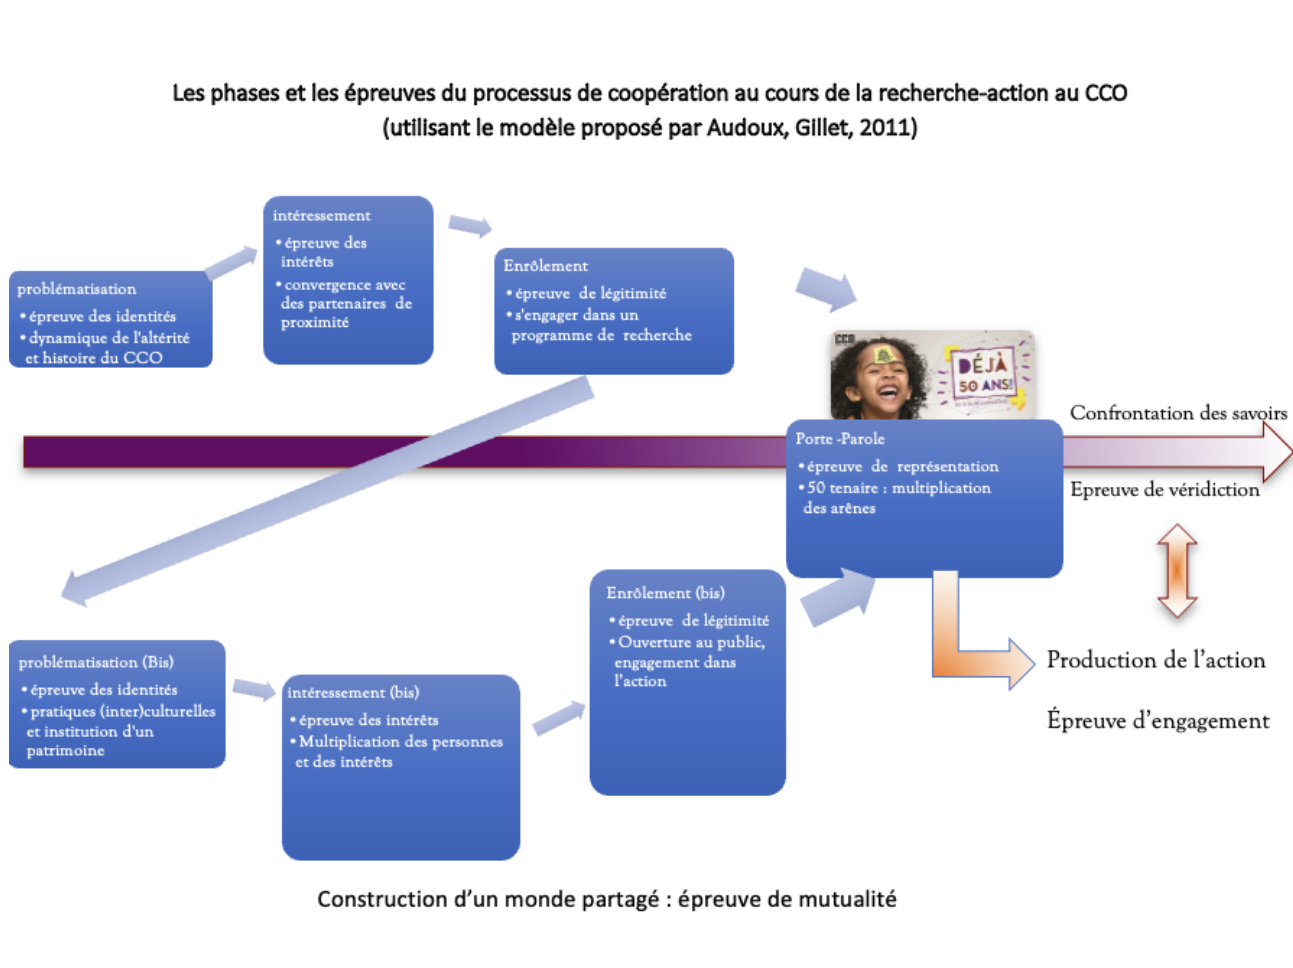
Les phases et les épreuves du processus de coopération au cours de la recherche-action au CCO
(utilisant le modèle proposé par Audoux, Gillet, 2011)

problématisation
• épreuve des identités
• dynamique de l'altérité et histoire du CCO

intéressement
• épreuve des intérêts
• convergence avec des partenaires de proximité

Enrôlement
• épreuve de légitimité
• s'engager dans un programme de recherche

CCO
DÉJÀ 50 ANS!

Confrontation des savoirs

Porte -Parole
• épreuve de représentation
• 50 tenaire : multiplication des arènes

Epreuve de véridiction

problématisation (Bis)
• épreuve des identités
• pratiques (inter)culturelles et institution d'un patrimoine

intéressement (bis)
• épreuve des intérêts
• Multiplication des personnes et des intérêts

Enrôlement (bis)
• épreuve de légitimité
• Ouverture au public, engagement dans l'action

Production de l'action

Épreuve d'engagement

Construction d'un monde partagé : épreuve de mutualité